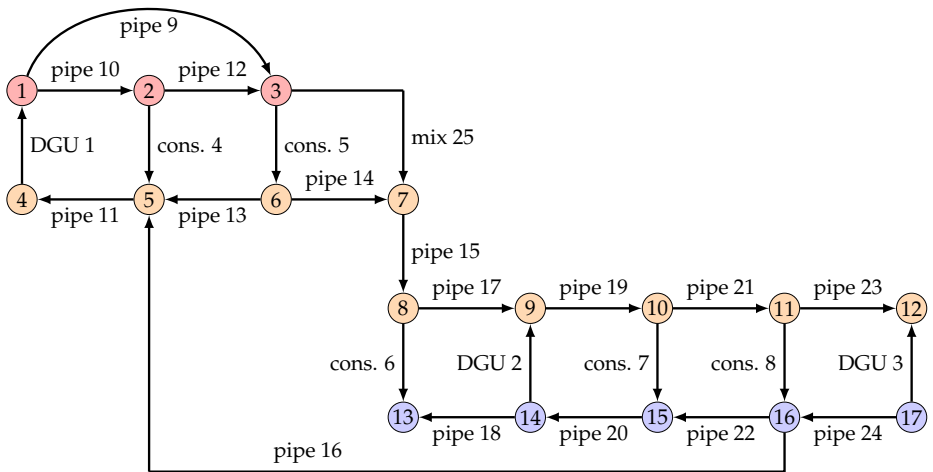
pipe 9

1 pipe 10 2 pipe 12 3

DGU 1 cons. 4 cons. 5 mix 25

4 pipe 11 5 pipe 13 6 pipe 14 7

pipe 15

8 pipe 17 9 pipe 19 10 pipe 21 11 pipe 23 12

cons. 6 DGU 2 cons. 7 cons. 8 DGU 3

13 pipe 18 14 pipe 20 15 pipe 22 16 pipe 24 17

pipe 16